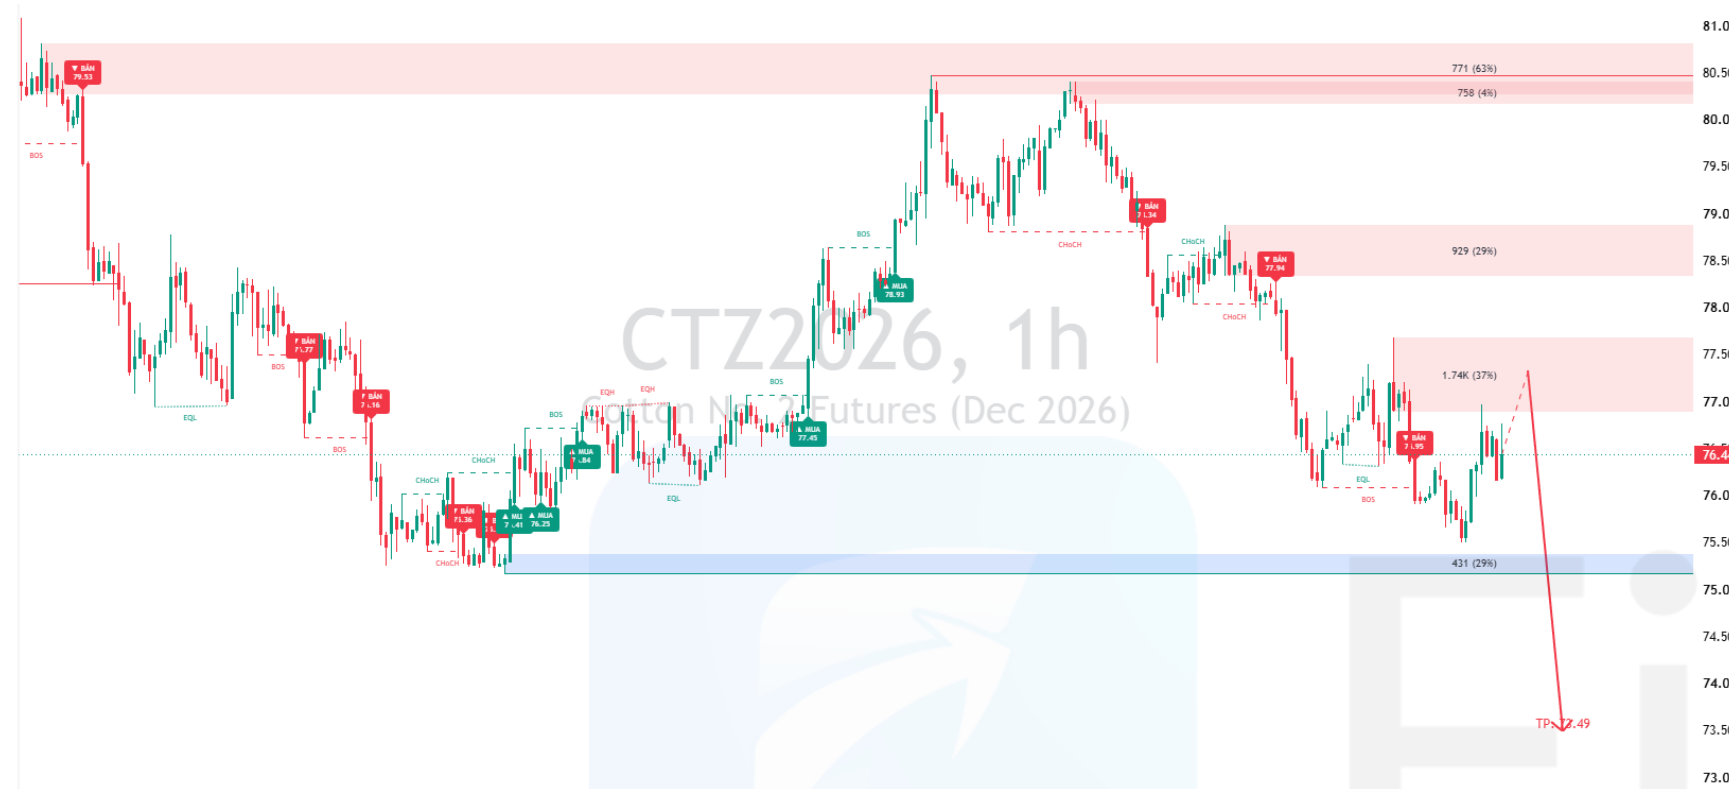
CTZ2026, 1h
Cotton No. 2 Futures (Dec 2026)

▼ BÁN 79.53
BOS
▼ BÁN 77.77
BOS
EQL
▼ BÁN 77.16
BOS
CHoCH
▼ BÁN 76.36
CHoCH
▲ MUA 76.41
▲ MUA 76.25
CHoCH
▲ MUA 76.84
BOS
EQH
EQH
EQL
BOS
▲ MUA 77.45
BOS
▲ MUA 78.93
CHoCH
▼ BÁN 79.34
CHoCH
CHoCH
▼ BÁN 77.94
EQL
BOS
▼ BÁN 76.95
771 (63%)
758 (4%)
929 (29%)
1.74K (37%)
431 (29%)
TP: 73.49

81.0
80.5
80.0
79.5
79.0
78.5
78.0
77.5
77.0
76.4
76.0
75.5
75.0
74.5
74.0
73.5
73.0